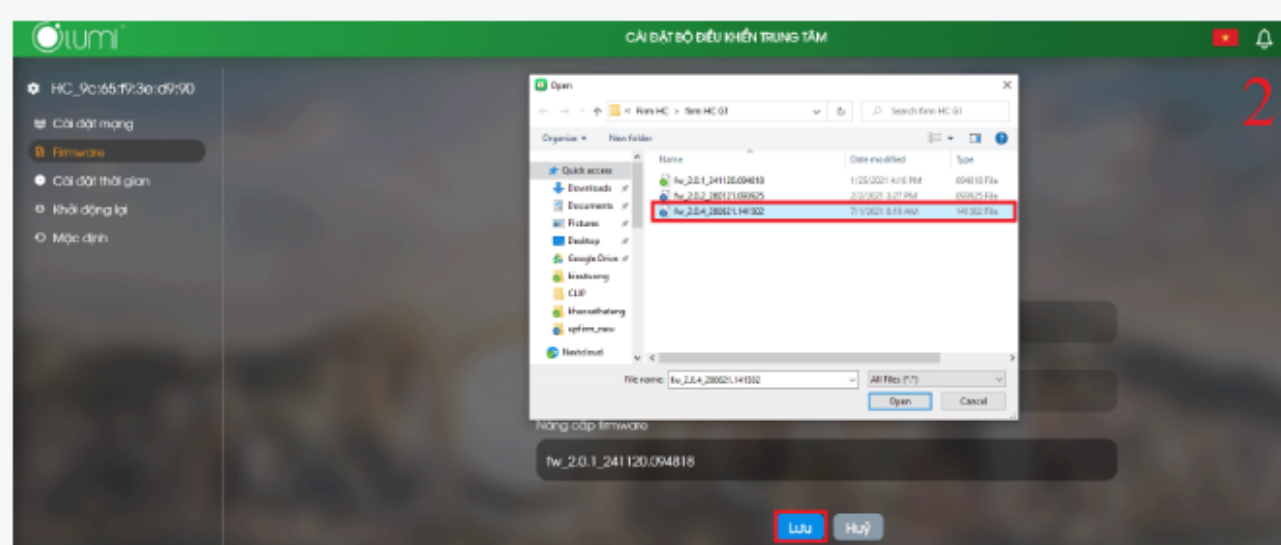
lumi

CÀI ĐẶT BỘ ĐIỀU KHIỂN TRUNG TÂM

2

HC_9c:65:f9:3e:d9:90
Cài đặt mạng
Firmware
Cài đặt thời gian
Khởi động lại
Mặc định

Open
« fimm HC > fimm HC G1
Search fimm HC G1
Organize ▾ New folder

| Name | Date modified | Type |
|---|---|---|
| fw_2.0.1_241120.094818 | 1/25/2021 4:16 PM | 094818 File |
| fw_2.0.2_280121.093925 | 2/2/2021 3:27 PM | 093925 File |
| fw_2.0.4_280621.141302 | 7/1/2021 8:18 AM | 141302 File |

Quick access
Downloads
Documents
Pictures
Desktop
Google Drive
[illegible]
CLIP
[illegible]
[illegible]
Neutrosuel

File name: fw_2.0.4_280621.141302
All Files (*.*)
Open
Cancel

Nâng cấp firmware
fw_2.0.1_241120.094818

Lưu
Huỷ